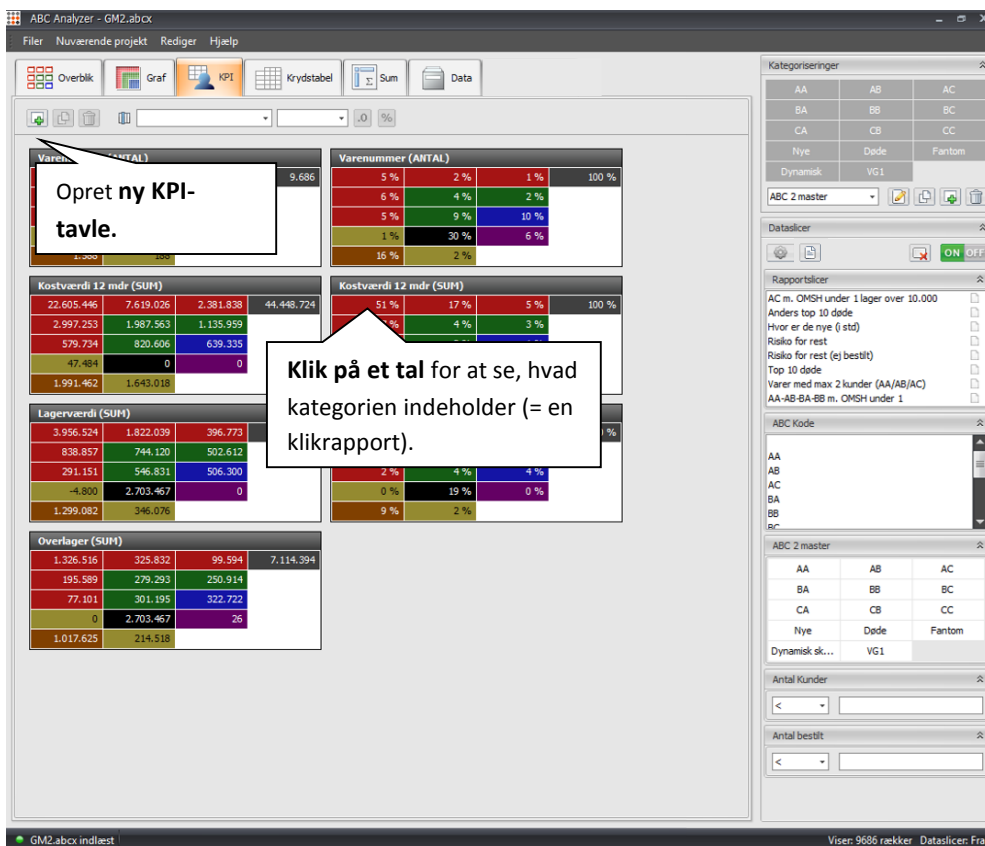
ABC Analyzer - GM2.abcx

Filer Nuværende projekt Rediger Hjælp

Overblik Graf KPI Krydstabel Sum Data

.0 %

Varenu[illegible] (ANTAL)
9.686
1.388 188

Opret **ny KPI-tavle.**

Varenummer (ANTAL)
| 5 % | 2 % | 1 % | 100 % |
|---|---|---|---|
| 6 % | 4 % | 2 % | |
| 5 % | 9 % | 10 % | |
| 1 % | 30 % | 6 % | |
| 16 % | 2 % | | |

Kostværdi 12 mdr (SUM)
| 22.605.446 | 7.619.026 | 2.381.838 | 44.448.724 |
|---|---|---|---|
| 2.997.253 | 1.987.563 | 1.135.959 | |
| 579.734 | 820.606 | 639.335 | |
| 47.484 | 0 | 0 | |
| 1.991.462 | 1.643.018 | | |

Kostværdi 12 mdr (SUM)
| 51 % | 17 % | 5 % | 100 % |
|---|---|---|---|
| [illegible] | 4 % | 3 % | |

**Klik på et tal** for at se, hvad kategorien indeholder (= en klikrapport).

Lagerværdi (SUM)
| 3.956.524 | 1.822.039 | 396.773 | |
|---|---|---|---|
| 838.857 | 744.120 | 502.612 | |
| 291.151 | 546.831 | 506.300 | |
| -4.800 | 2.703.467 | 0 | |
| 1.299.082 | 346.076 | | |

| 2 % | 4 % | 4 % |
|---|---|---|
| 0 % | 19 % | 0 % |
| 9 % | 2 % | |

Overlager (SUM)
| 1.326.516 | 325.832 | 99.594 | 7.114.394 |
|---|---|---|---|
| 195.589 | 279.293 | 250.914 | |
| 77.101 | 301.195 | 322.722 | |
| 0 | 2.703.467 | 26 | |
| 1.017.625 | 214.518 | | |

Kategoriseringer
| AA | AB | AC |
|---|---|---|
| BA | BB | BC |
| CA | CB | CC |
| Nye | Døde | Fantom |
| Dynamisk | VG1 | |

ABC 2 master

Dataslicer
ON OFF

Rapportslicer
AC m. OMSH under 1 lager over 10.000
Anders top 10 døde
Hvor er de nye (i std)
Risiko for rest
Risiko for rest (ej bestilt)
Top 10 døde
Varer med max 2 kunder (AA/AB/AC)
AA-AB-BA-BB m. OMSH under 1

ABC Kode
AA
AB
AC
BA
BB
BC

ABC 2 master
| AA | AB | AC |
|---|---|---|
| BA | BB | BC |
| CA | CB | CC |
| Nye | Døde | Fantom |
| Dynamisk sk... | VG1 | |

Antal Kunder
<

Antal bestilt
<

GM2.abcx indlæst
Viser: 9686 rækker Dataslicer: Fra